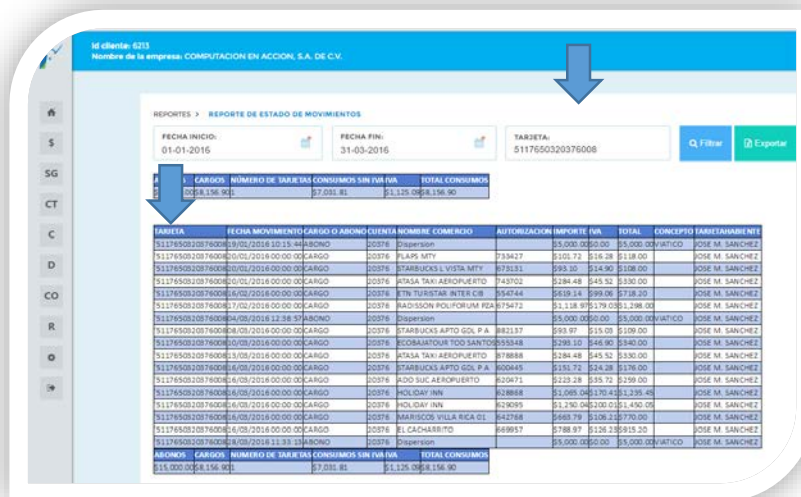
Id cliente: 6215
Nombre de la empresa: COMPUTACION EN ACCION, S.A. DE C.V.

SG
CT
C
D
CO
R

REPORTES > REPORTE DE ESTADO DE MOVIMIENTOS

FECHA INICIO: 01-01-2016
FECHA FIN: 31-03-2016
TARJETA: 5117650320376008

Filtrar
Exportar

| ABONOS | CARGOS | NUMERO DE TARJETAS | CONSUMOS SIN IVA | IVA | TOTAL CONSUMOS |
|---|---|---|---|---|---|
| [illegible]00 | $8,156.90 | 1 | $7,031.81 | $1,125.09 | $8,156.90 |

| TARJETA | FECHA MOVIMIENTO | CARGO O ABONO | CUENTA | NOMBRE COMERCIO | AUTORIZACION | IMPORTE | IVA | TOTAL | CONCEPTO | TARJETAHABIENTE |
|---|---|---|---|---|---|---|---|---|---|---|
| 5117650320376008 | 19/01/2016 10:15:44 | ABONO | 20376 | Dispersion | | $5,000.00 | $0.00 | $5,000.00 | VIATICO | JOSE M. SANCHEZ |
| 5117650320376008 | 20/01/2016 00:00:00 | CARGO | 20376 | FLAPS MTY | 733427 | $101.72 | $16.28 | $118.00 | | JOSE M. SANCHEZ |
| 5117650320376008 | 20/01/2016 00:00:00 | CARGO | 20376 | STARBUCKS L VISTA MTY | 673131 | $93.10 | $14.90 | $108.00 | | JOSE M. SANCHEZ |
| 5117650320376008 | 20/01/2016 00:00:00 | CARGO | 20376 | ATASA TAXI AEROPUERTO | 743702 | $284.48 | $45.52 | $330.00 | | JOSE M. SANCHEZ |
| 5117650320376008 | 16/02/2016 00:00:00 | CARGO | 20376 | ETN TURISTAR INTER CIB | 554744 | $619.14 | $99.06 | $718.20 | | JOSE M. SANCHEZ |
| 5117650320376008 | 17/02/2016 00:00:00 | CARGO | 20376 | RADISSON POLIFORUM PZA | 675472 | $1,118.97 | $179.03 | $1,298.00 | | JOSE M. SANCHEZ |
| 5117650320376008 | 04/03/2016 12:58:57 | ABONO | 20376 | Dispersion | | $5,000.00 | $0.00 | $5,000.00 | VIATICO | JOSE M. SANCHEZ |
| 5117650320376008 | 08/03/2016 00:00:00 | CARGO | 20376 | STARBUCKS APTO GDL P A | 882137 | $93.97 | $15.03 | $109.00 | | JOSE M. SANCHEZ |
| 5117650320376008 | 10/03/2016 00:00:00 | CARGO | 20376 | ECOBAJATOUR TOD SANTOS | 555548 | $293.10 | $46.90 | $340.00 | | JOSE M. SANCHEZ |
| 5117650320376008 | 13/03/2016 00:00:00 | CARGO | 20376 | ATASA TAXI AEROPUERTO | 878888 | $284.48 | $45.52 | $330.00 | | JOSE M. SANCHEZ |
| 5117650320376008 | 16/03/2016 00:00:00 | CARGO | 20376 | STARBUCKS APTO GDL P A | 600445 | $151.72 | $24.28 | $176.00 | | JOSE M. SANCHEZ |
| 5117650320376008 | 16/03/2016 00:00:00 | CARGO | 20376 | ADO SUC AEROPUERTO | 620471 | $223.28 | $35.72 | $259.00 | | JOSE M. SANCHEZ |
| 5117650320376008 | 16/03/2016 00:00:00 | CARGO | 20376 | HOLIDAY INN | 628868 | $1,065.04 | $170.41 | $1,235.45 | | JOSE M. SANCHEZ |
| 5117650320376008 | 16/03/2016 00:00:00 | CARGO | 20376 | HOLIDAY INN | 629095 | $1,250.04 | $200.01 | $1,450.05 | | JOSE M. SANCHEZ |
| 5117650320376008 | 16/03/2016 00:00:00 | CARGO | 20376 | MARISCOS VILLA RICA 01 | 642768 | $663.79 | $106.21 | $770.00 | | JOSE M. SANCHEZ |
| 5117650320376008 | 16/03/2016 00:00:00 | CARGO | 20376 | EL CACHARRITO | 669957 | $788.97 | $126.23 | $915.20 | | JOSE M. SANCHEZ |
| 5117650320376008 | 28/03/2016 11:33:13 | ABONO | 20376 | Dispersion | | $5,000.00 | $0.00 | $5,000.00 | VIATICO | JOSE M. SANCHEZ |

| ABONOS | CARGOS | NUMERO DE TARJETAS | CONSUMOS SIN IVA | IVA | TOTAL CONSUMOS |
|---|---|---|---|---|---|
| $15,000.00 | $8,156.90 | 1 | $7,031.81 | $1,125.09 | $8,156.90 |